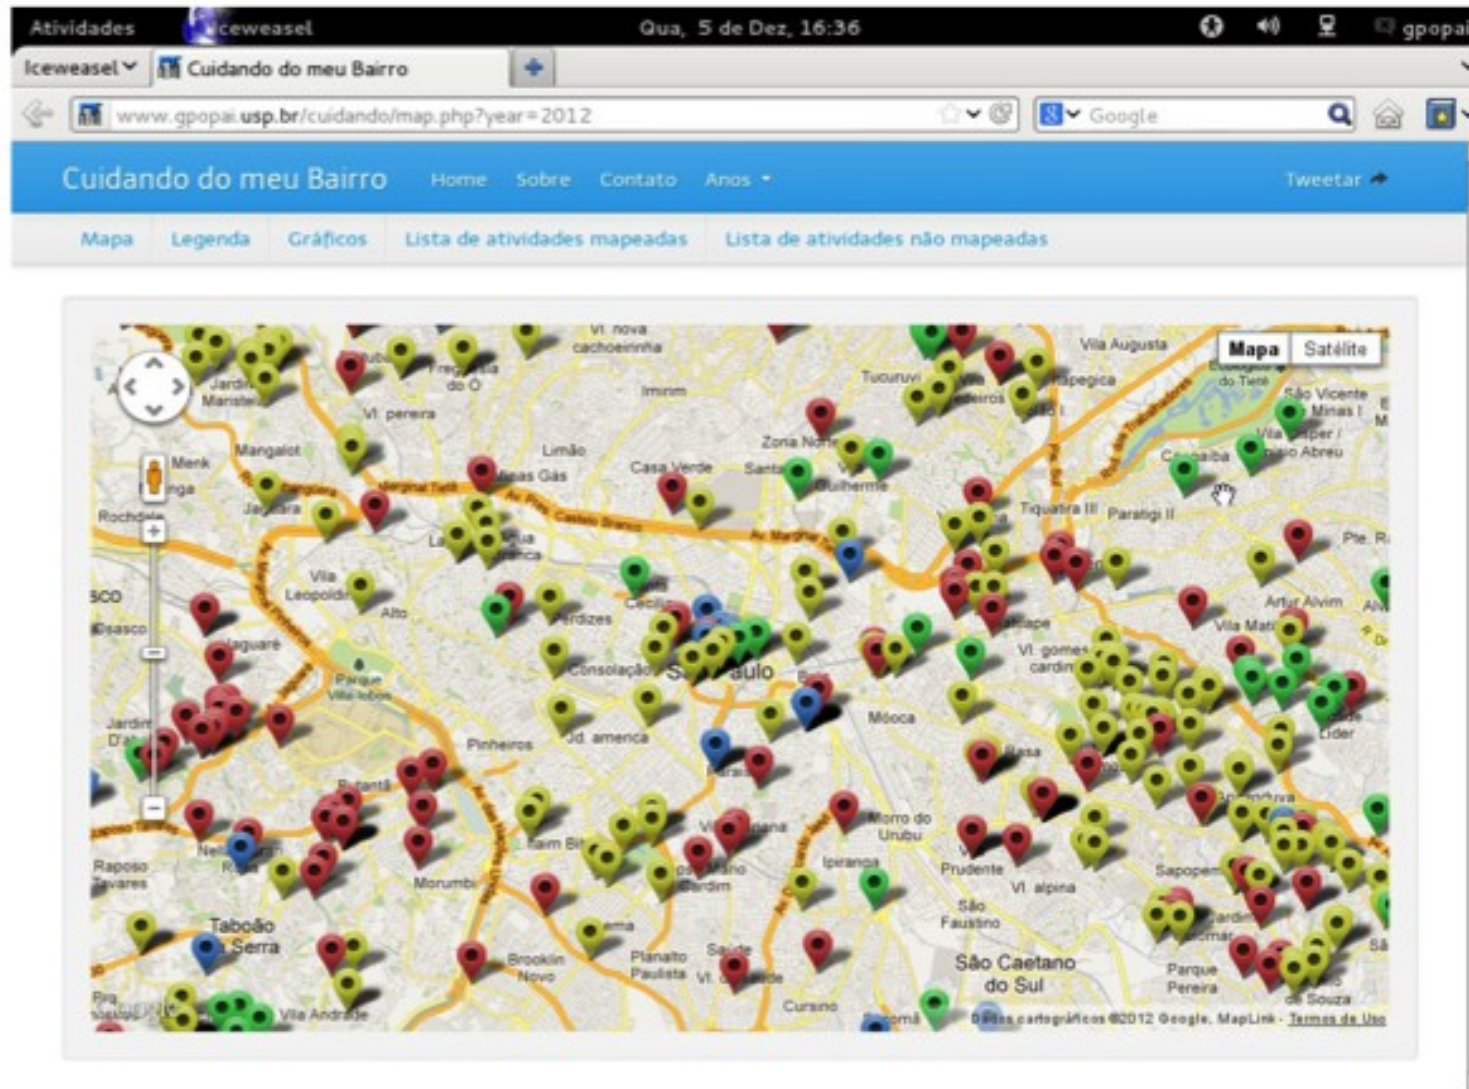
Atividades Iceweasel Qua, 5 de Dez, 16:36 gpopai

Iceweasel Cuidando do meu Bairro

www.gpopai.usp.br/cuidando/map.php?year=2012

Google

Cuidando do meu Bairro Home Sobre Contato Anos Tweetar

Mapa Legenda Gráficos Lista de atividades mapeadas Lista de atividades não mapeadas

Mapa Satélite

Vl. nova cachoeirinha Vila Augusta Tucuruvi Jardim Mansten Freguesia do Ó Imirim Vl. pereira Mangalot Limão Zona Norte Casa Verde Santana Guilherme Menk Jaguara Tiquatira III Paratigi II Rochdale Vila Leopoldina Alto Osasco Jaguaré Perdizes Cecília Consolação São Paulo Parque Villa-lobos Vl. gomes cardim Artur Alvim Vila Matilde Mooca Pinheiros Jd. america Jardim D'Abril Butantã Brás Morro do Urubu Raposo Tavares Morumbi Ipiranga Prudente Vl. alpina Sapopemba Taboão da Serra Brooklin Novo Planalto Paulista Saúde São Caetano do Sul São Faustino Parque Pereira Cursino Vila Andrade Souza Líder Canaiba Ermelino São Vicente de Minas I Pte. Rasa

Dados cartográficos ©2012 Google, MapLink - Termos de Uso